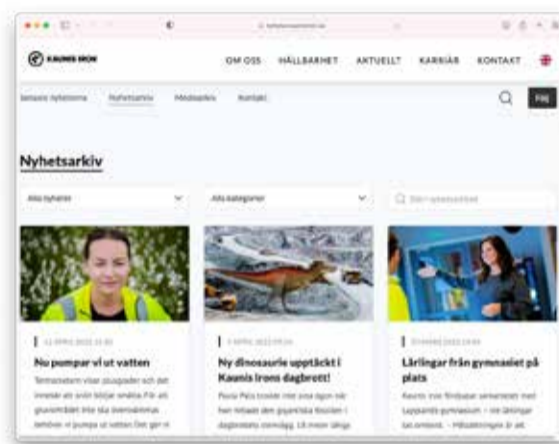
KAUNIS IRON

OM OSS HÅLLBARHET AKTUELLT KARRIÄR KONTAKT

Senaste nyheterna Nyhetsarkiv Mediaarkiv Kontakt

Nyhetsarkiv

Alla nyheter

Alla kategorier

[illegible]

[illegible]

Nu pumpar vi ut vatten

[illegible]

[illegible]

Ny dinosaurie upptäckt i Kaunis Irons dagbrott!

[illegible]

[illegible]

Lärlingar från gymnasiet på plats

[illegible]